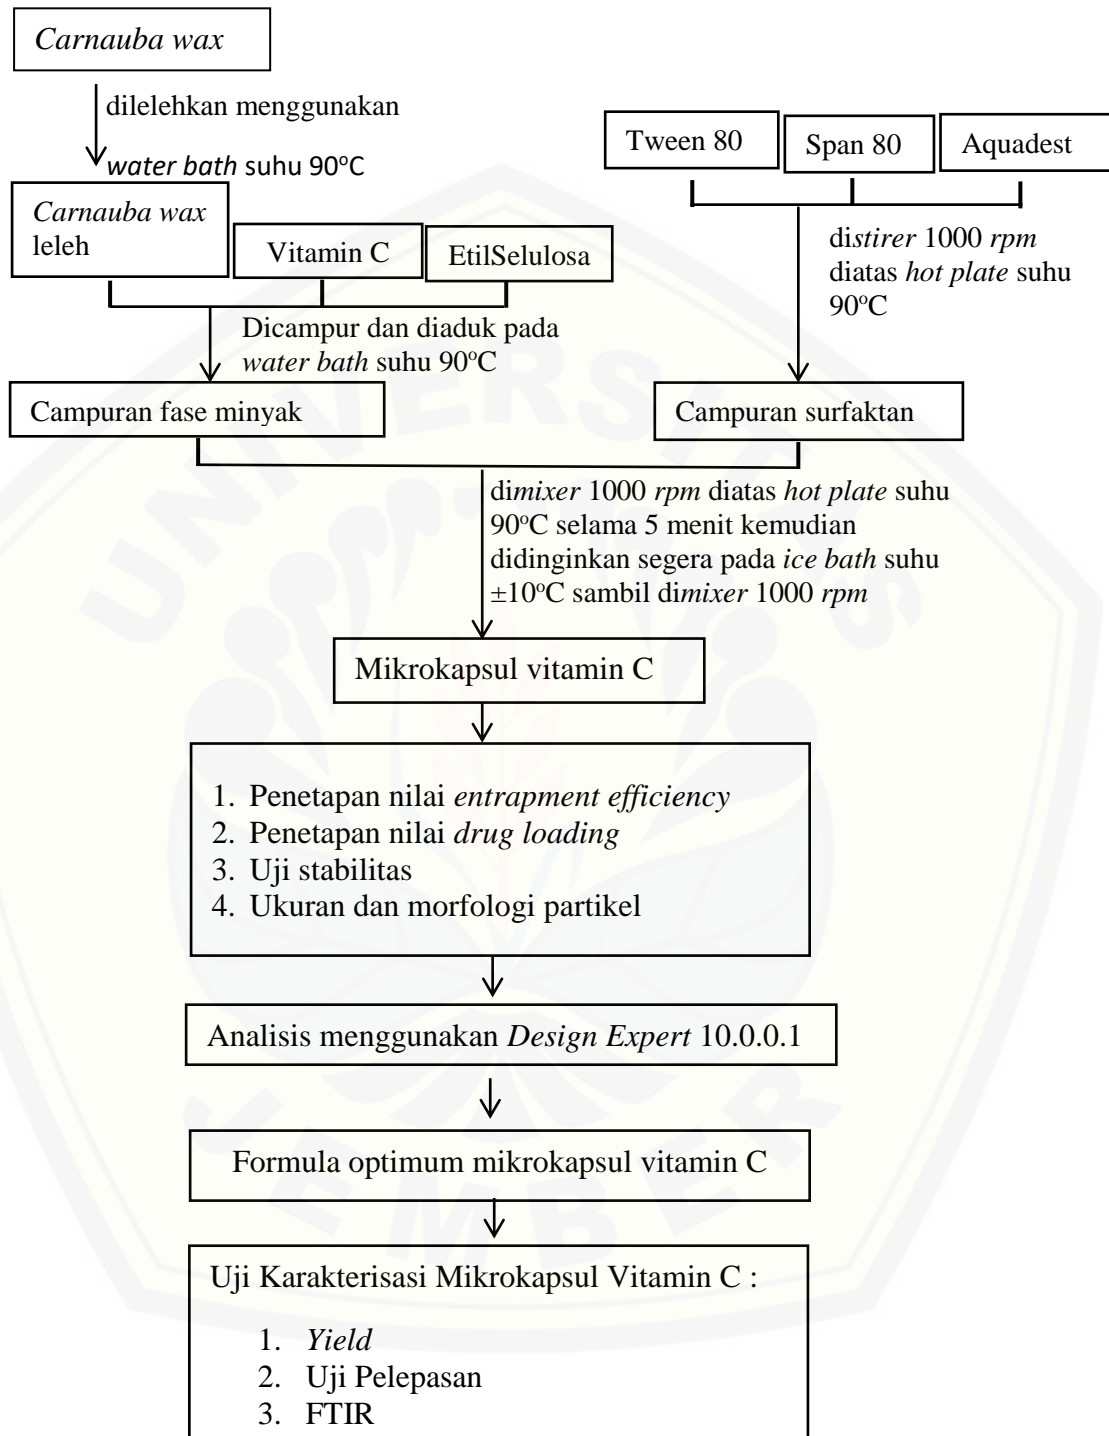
Carnauba wax

dilelehkan menggunakan water bath suhu 90$^{o}$C

Carnauba wax leleh

Vitamin C

EtilSelulosa

Dicampur dan diaduk pada water bath suhu 90$^{o}$C

Campuran fase minyak

Tween 80

Span 80

Aquadest

distirer 1000 rpm diatas hot plate suhu 90$^{o}$C

Campuran surfaktan

dimixer 1000 rpm diatas hot plate suhu 90$^{o}$C selama 5 menit kemudian didinginkan segera pada ice bath suhu $\pm$10$^{o}$C sambil dimixer 1000 rpm

Mikrokapsul vitamin C

1. Penetapan nilai entrapment efficiency
2. Penetapan nilai drug loading
3. Uji stabilitas
4. Ukuran dan morfologi partikel

Analisis menggunakan Design Expert 10.0.0.1

Formula optimum mikrokapsul vitamin C

Uji Karakterisasi Mikrokapsul Vitamin C :

1. Yield
2. Uji Pelepasan
3. FTIR